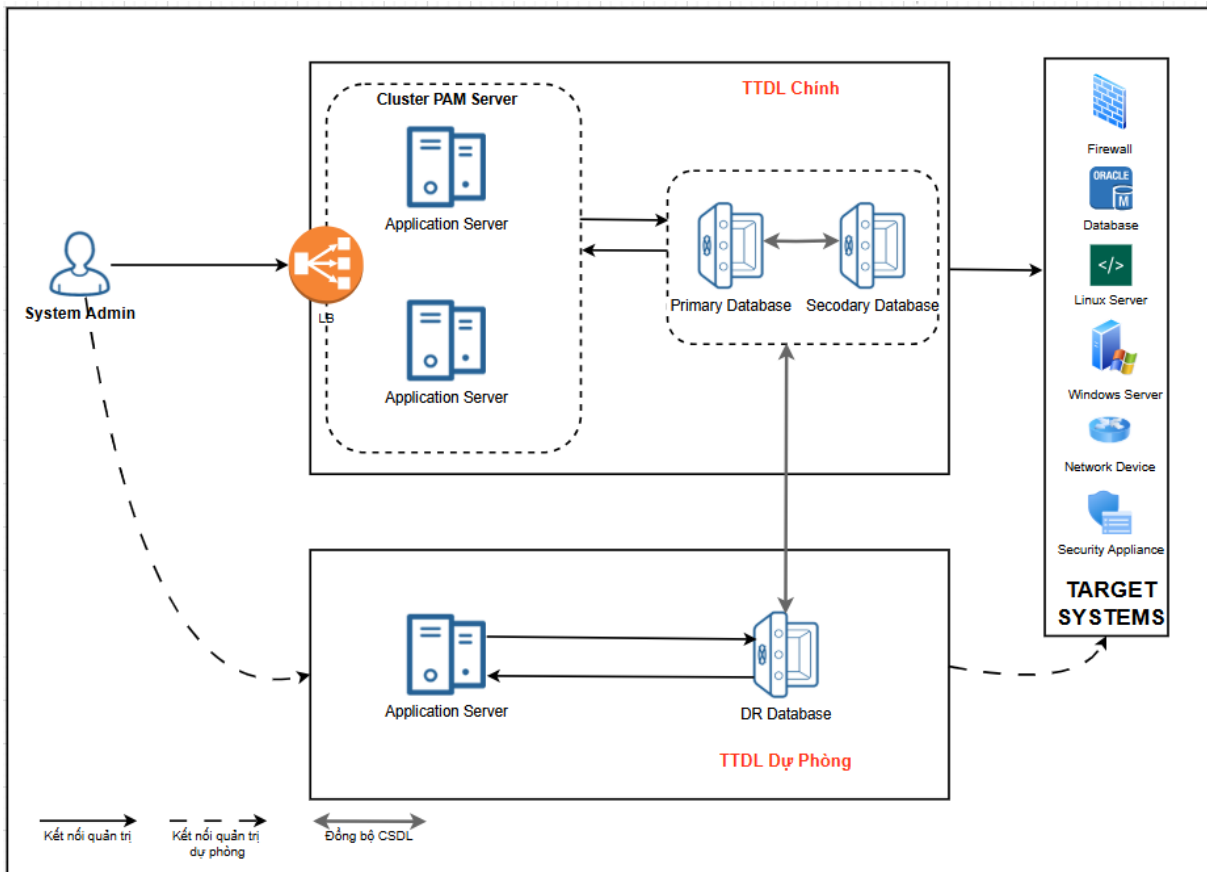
Cluster PAM Server

TTDL Chính

Application Server

Application Server

Primary Database

Secodary Database

System Admin

LB

Firewall

ORACLE

M

Database

</>

Linux Server

Windows Server

Network Device

Security Appliance

TARGET SYSTEMS

Application Server

DR Database

TTDL Dự Phòng

Kết nối quản trị

Kết nối quản trị dự phòng

Đồng bộ CSDL